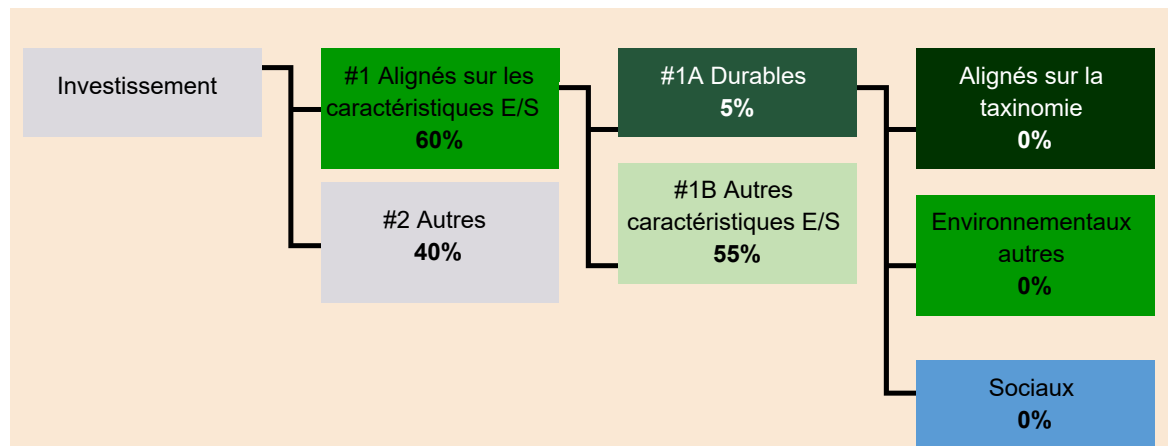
Investissement

#1 Alignés sur les caractéristiques E/S
**60%**

#2 Autres
**40%**

#1A Durables
**5%**

#1B Autres caractéristiques E/S
**55%**

Alignés sur la taxinomie
**0%**

Environnementaux autres
**0%**

Sociaux
**0%**